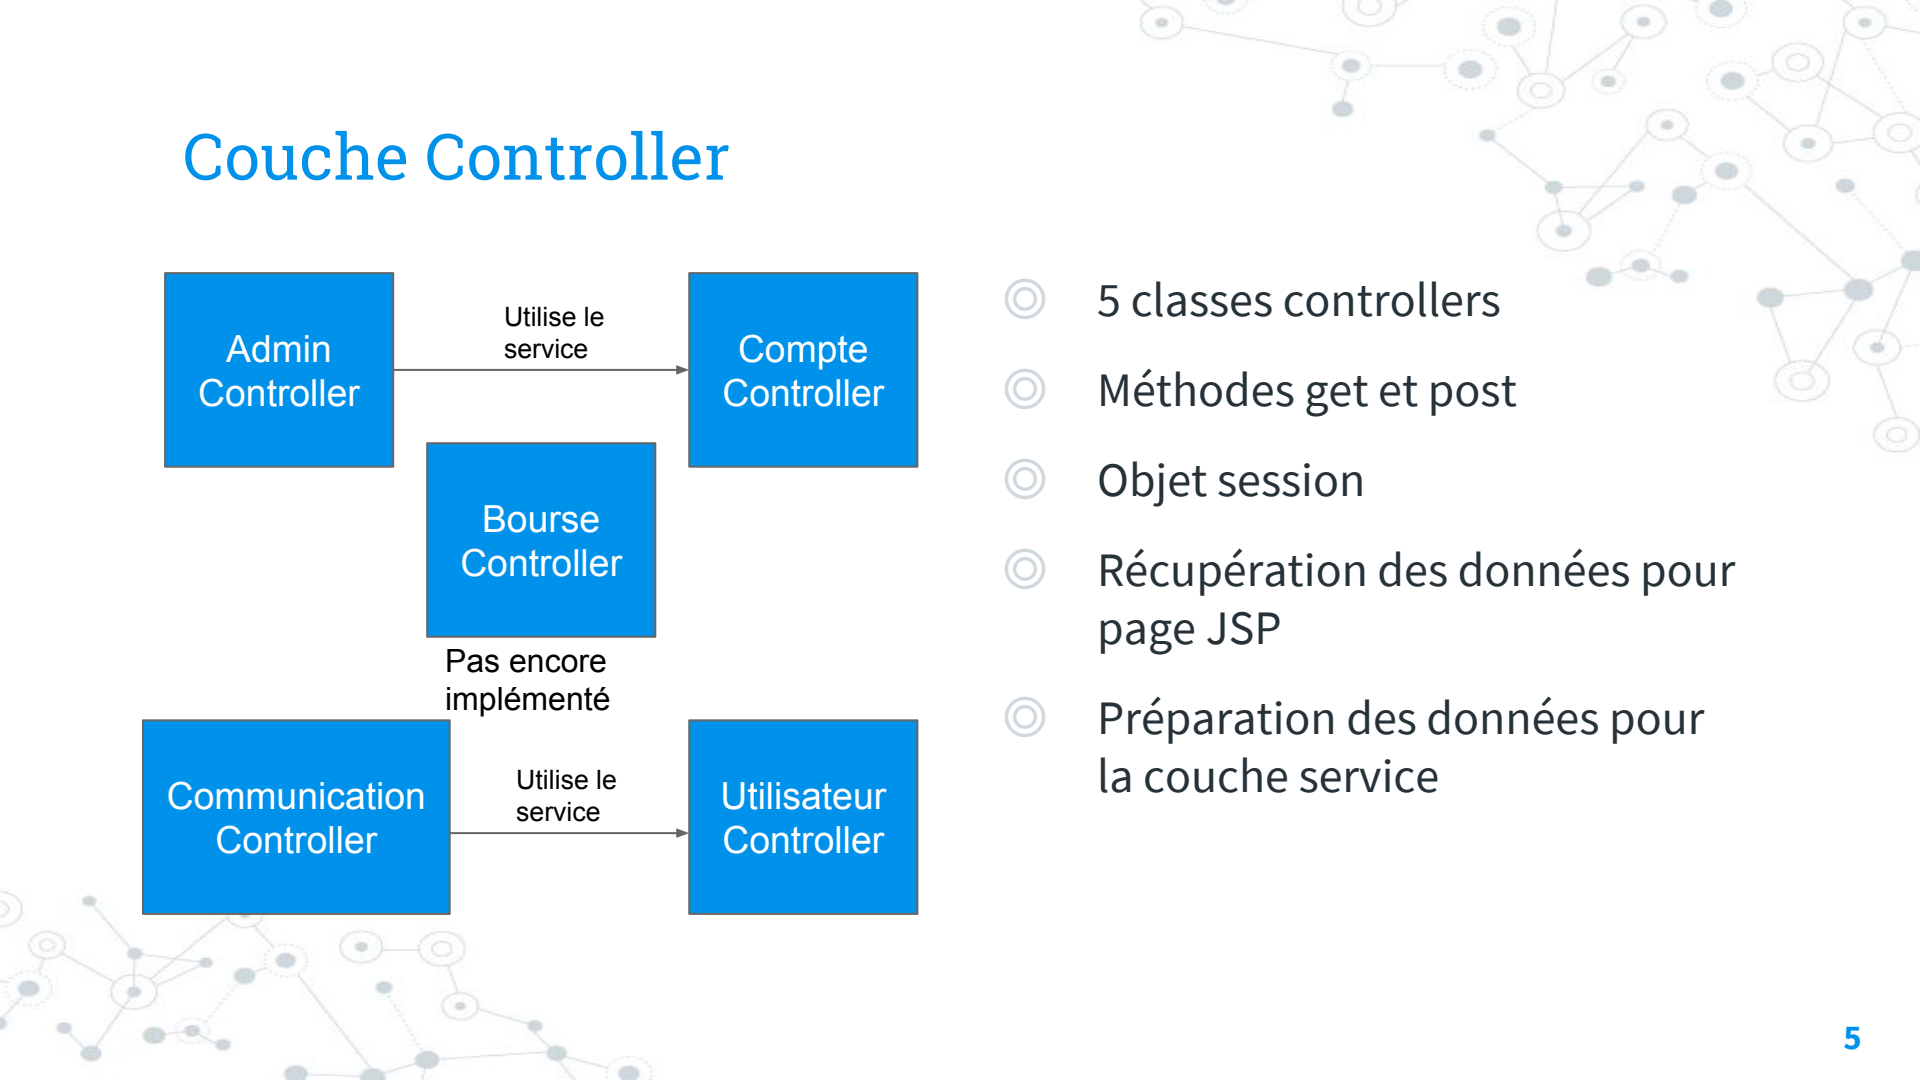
Couche Controller

Admin Controller

Utilise le service

Compte Controller

Bourse Controller

Pas encore implémenté

Communication Controller

Utilise le service

Utilisateur Controller

5 classes controllers

Méthodes get et post

Objet session

Récupération des données pour page JSP

Préparation des données pour la couche service

5